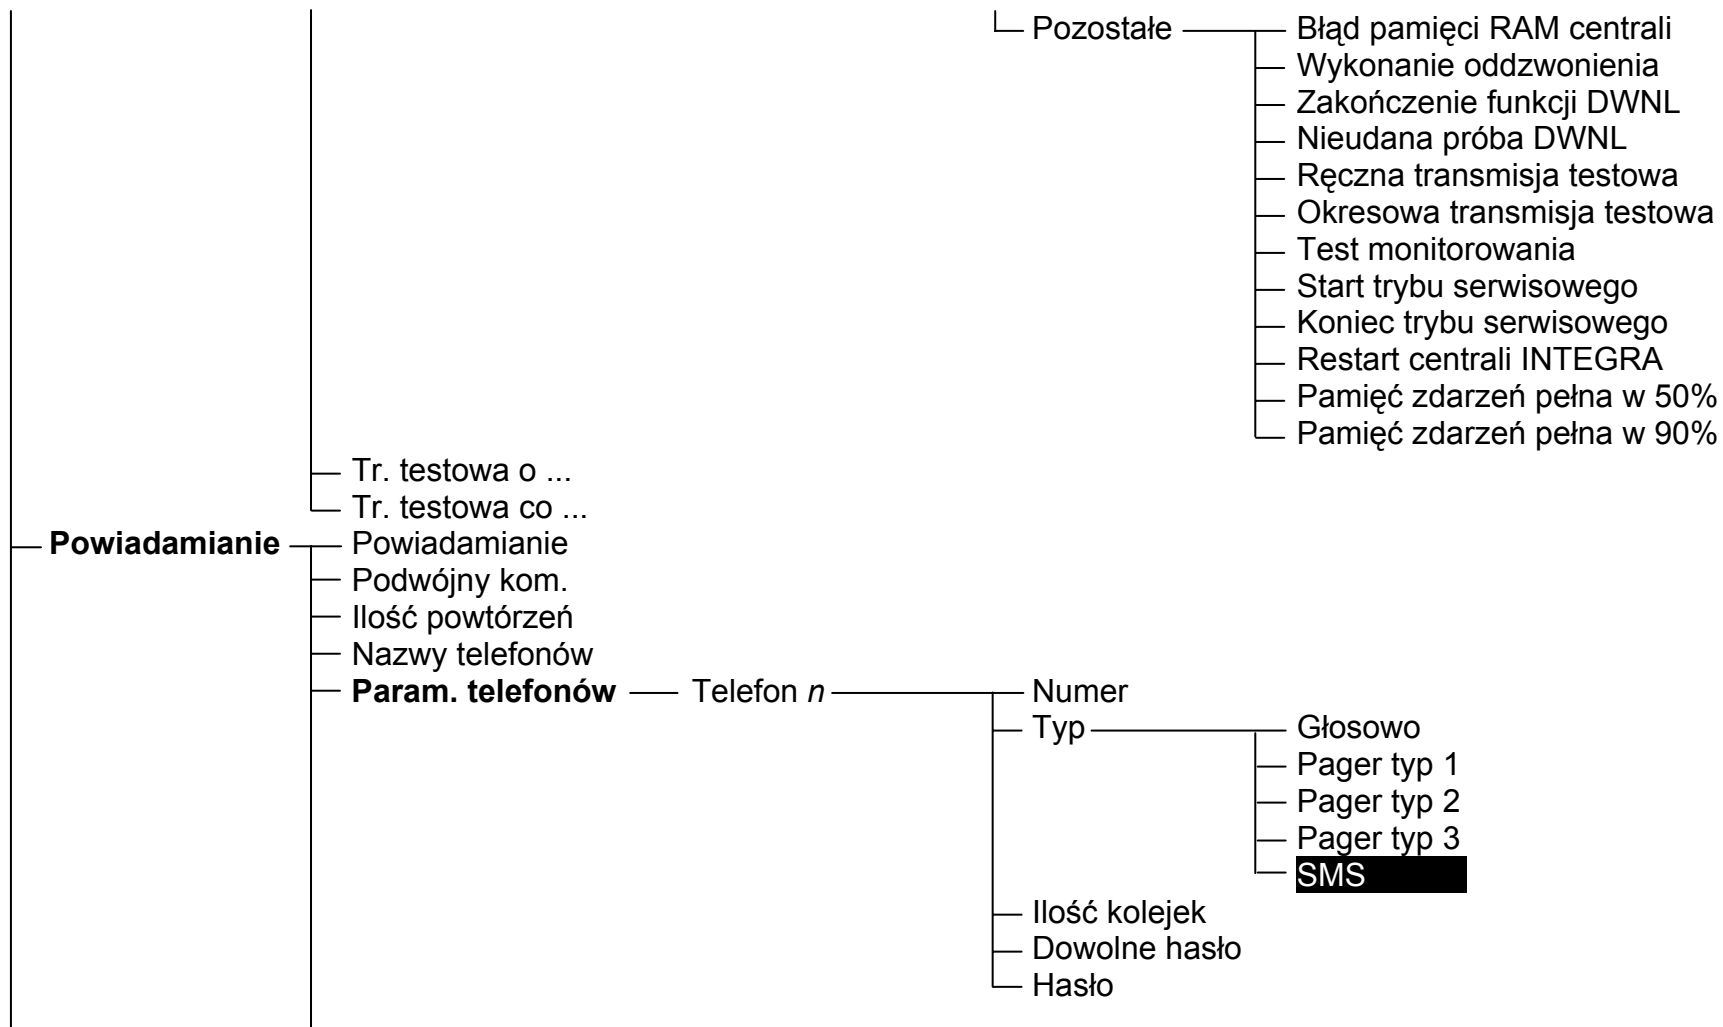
Pozostałe
Błąd pamięci RAM centrali
Wykonanie oddzwonienia
Zakończenie funkcji DWNL
Nieudana próba DWNL
Ręczna transmisja testowa
Okresowa transmisja testowa
Test monitorowania
Start trybu serwisowego
Koniec trybu serwisowego
Restart centrali INTEGRA
Pamięć zdarzeń pełna w 50%
Pamięć zdarzeń pełna w 90%

Tr. testowa o ...
Tr. testowa co ...

**Powiadamianie**
Powiadamianie
Podwójny kom.
Ilość powtórzeń
Nazwy telefonów
**Param. telefonów**
Telefon *n*
Numer
Typ
Głosowo
Pager typ 1
Pager typ 2
Pager typ 3
SMS
Ilość kolejek
Dowolne hasło
Hasło